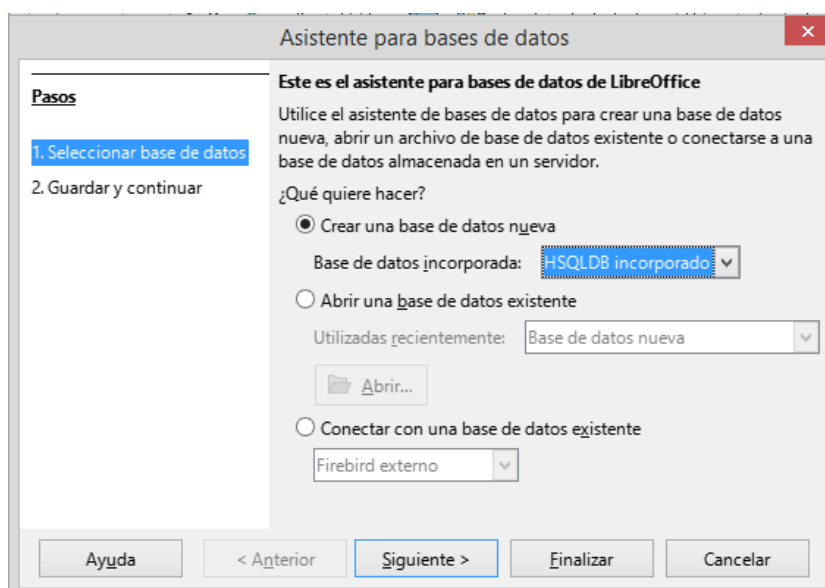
Asistente para bases de datos

Pasos

1. Seleccionar base de datos

2. Guardar y continuar

Este es el asistente para bases de datos de LibreOffice

Utilice el asistente de bases de datos para crear una base de datos nueva, abrir un archivo de base de datos existente o conectarse a una base de datos almacenada en un servidor.

¿Qué quiere hacer?

Crear una base de datos nueva

Base de datos incorporada: HSQLDB incorporado

Abrir una base de datos existente

Utilizadas recientemente: Base de datos nueva

Abrir...

Conectar con una base de datos existente

Firebird externo

Ayuda

< Anterior

Siguiente >

Finalizar

Cancelar